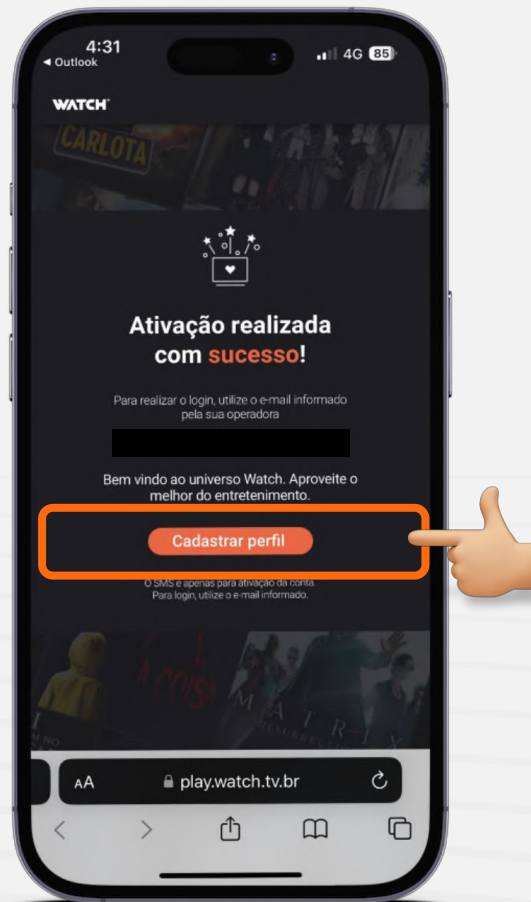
4:31
◂ Outlook
4G 85

WATCH

CARLOTA

Ativação realizada com sucesso!

Para realizar o login, utilize o e-mail informado pela sua operadora

Bem vindo ao universo Watch. Aproveite o melhor do entretenimento.

Cadastrar perfil

O SMS é apenas para ativação da conta. Para login, utilize o e-mail informado.

AA play.watch.tv.br